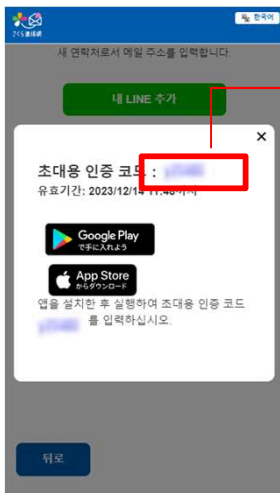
さくら連絡網

한국어

새 연락처로서 메일 주소를 입력합니다.

내 LINE 추가

×

초대용 인증 코드 : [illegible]

유효기간: 2023/12/14 11:48 까지

Google Play で手に入れよう

App Store からダウンロード

앱을 설치한 후 실행하여 초대용 인증 코드 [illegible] 를 입력하십시오.

뒤로